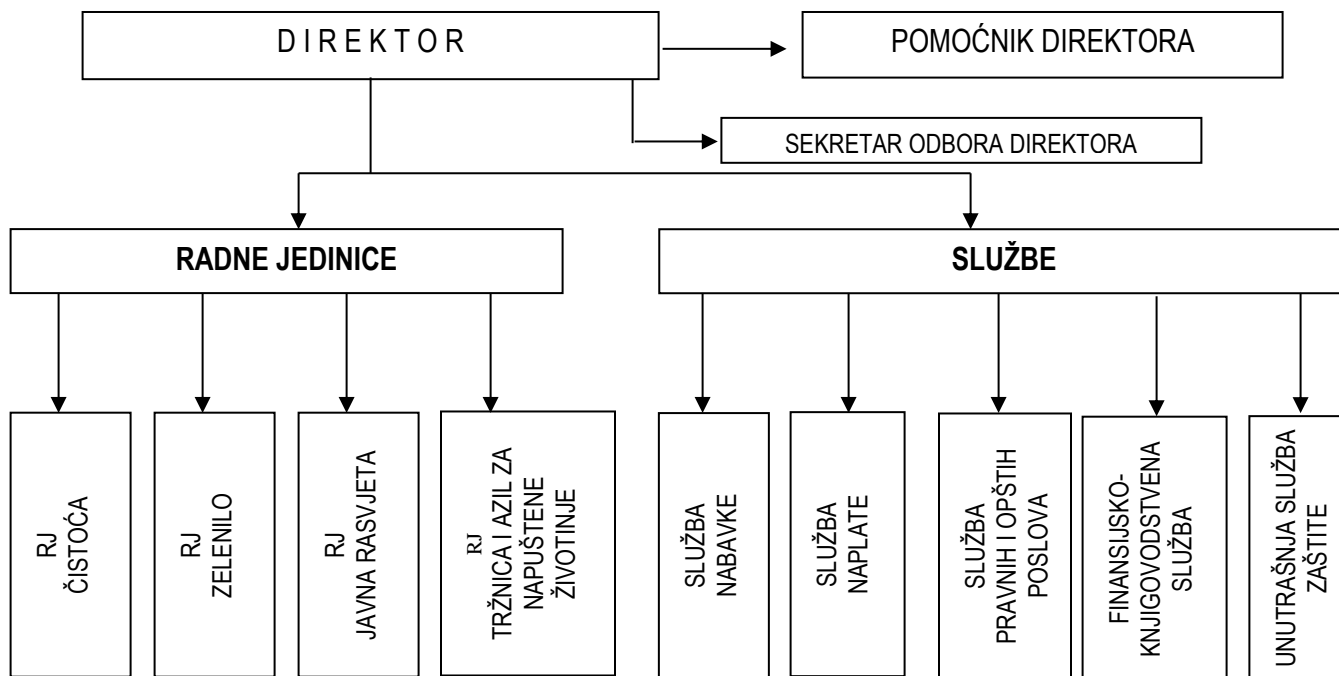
D I R E K T O R

POMOĆNIK DIREKTORA

SEKRETAR ODBORA DIREKTORA

RADNE JEDINICE

SLUŽBE

RJ ČISTOĆA

RJ ZELENILO

RJ JAVNA RASVJETA

RJ TRŽNICA I AZIL ZA NAPUŠTENE ŽIVOTINJE

SLUŽBA NABAVKE

SLUŽBA NAPLATE

SLUŽBA PRAVNIH I OPŠTIH POSLOVA

FINANSIJSKO-KNJIGOVODSTVENA SLUŽBA

UNUTRAŠNJA SLUŽBA ZAŠTITE